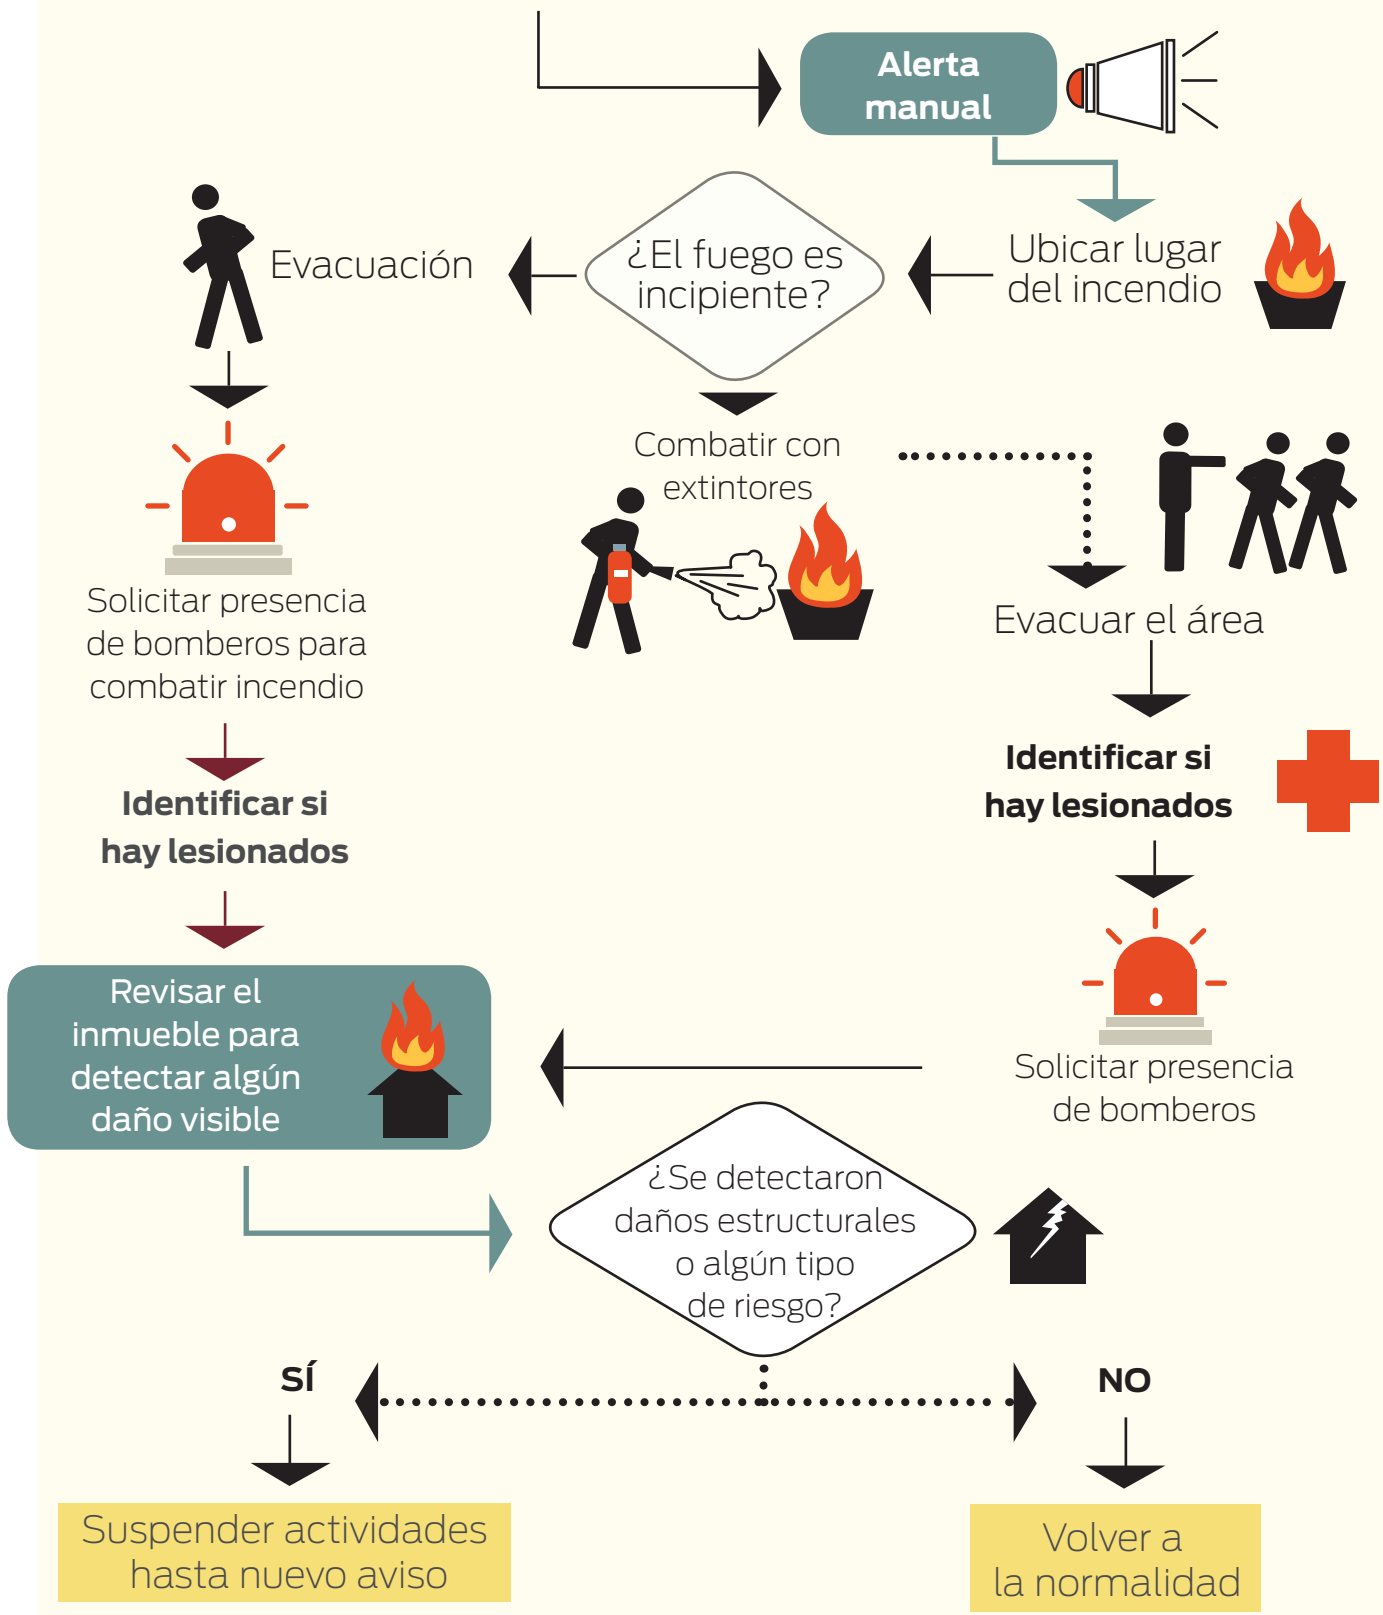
Alerta manual

Ubicar lugar del incendio

¿El fuego es incipiente?

Evacuación

Solicitar presencia de bomberos para combatir incendio

Identificar si hay lesionados

Combatir con extintores

Evacuar el área

Identificar si hay lesionados

Solicitar presencia de bomberos

Revisar el inmueble para detectar algún daño visible

¿Se detectaron daños estructurales o algún tipo de riesgo?

SÍ

NO

Suspender actividades hasta nuevo aviso

Volver a la normalidad